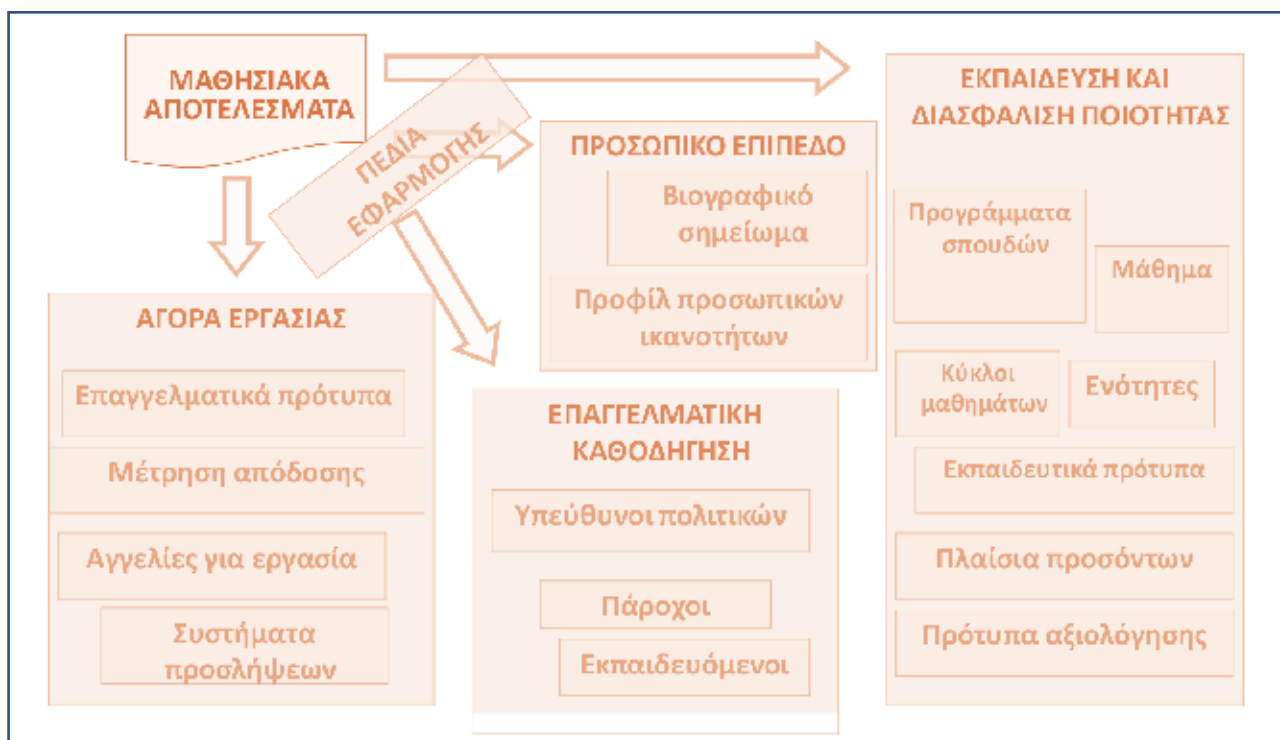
ΜΑΘΗΣΙΑΚΑ ΑΠΟΤΕΛΕΣΜΑΤΑ

ΠΕΔΙΑ ΕΦΑΡΜΟΓΗΣ

ΑΓΟΡΑ ΕΡΓΑΣΙΑΣ

Επαγγελματικά πρότυπα

Μέτρηση απόδοσης

Αγγελίες για εργασία

Συστήματα προσλήψεων

ΠΡΟΣΩΠΙΚΟ ΕΠΙΠΕΔΟ

Βιογραφικό σημείωμα

Προφίλ προσωπικών ικανοτήτων

ΕΠΑΓΓΕΛΜΑΤΙΚΗ ΚΑΘΟΔΗΓΗΣΗ

Υπεύθυνοι πολιτικών

Πάροχοι

Εκπαιδευόμενοι

ΕΚΠΑΙΔΕΥΣΗ ΚΑΙ ΔΙΑΣΦΑΛΙΣΗ ΠΟΙΟΤΗΤΑΣ

Προγράμματα σπουδών

Μάθημα

Κύκλοι μαθημάτων

Ενότητες

Εκπαιδευτικά πρότυπα

Πλαίσια προσόντων

Πρότυπα αξιολόγησης